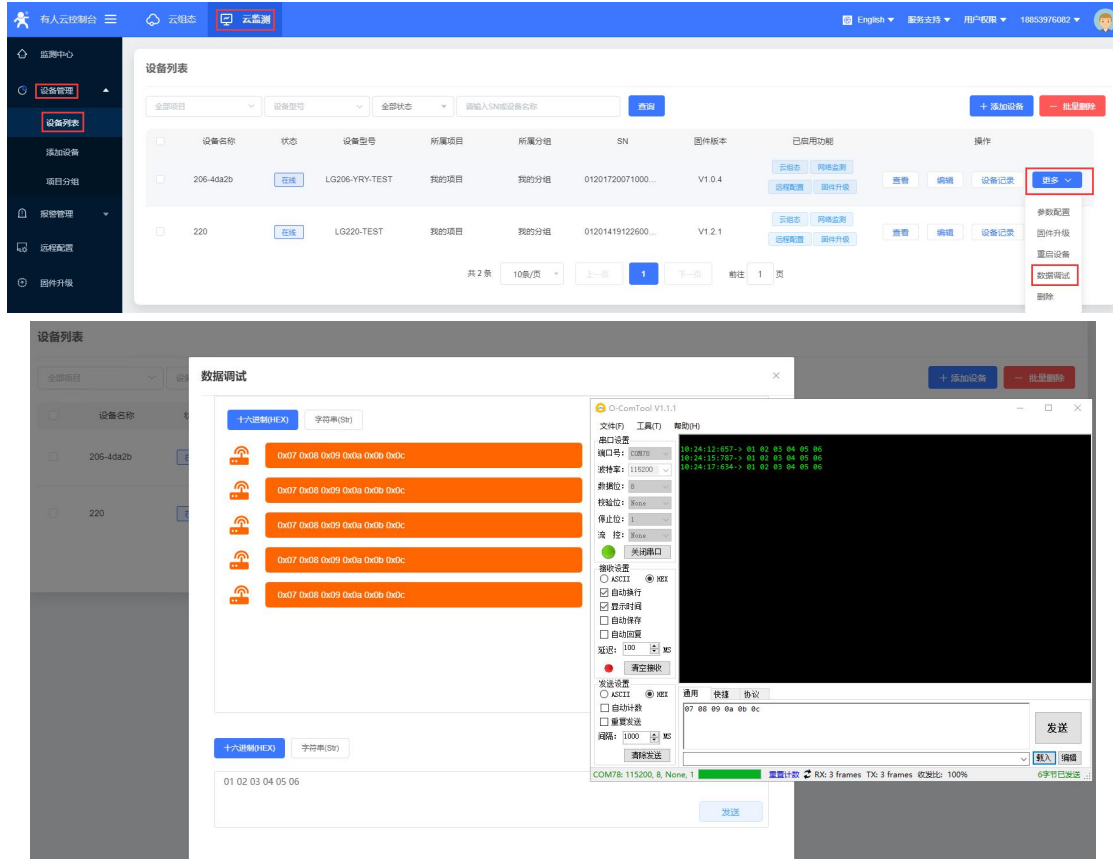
有人云控制台 ☰ 云组态 云监测 English ▾ 服务支持 ▾ 用户权限 ▾ 18853976082 ▾

监测中心
设备管理
设备列表
添加设备
项目分组
报警管理
远程配置
固件升级

设备列表

全部项目 设备型号 全部状态 请输入SN或设备名称 查询 + 添加设备 − 批量删除

| | 设备名称 | 状态 | 设备型号 | 所属项目 | 所属分组 | SN | 固件版本 | 已启用功能 | 操作 |
|---|---|---|---|---|---|---|---|---|---|
| | 206-4da2b | 在线 | LG206-YRY-TEST | 我的项目 | 我的分组 | 01201720071000... | V1.0.4 | 云组态 网络监测 远程配置 固件升级 | 查看 编辑 设备记录 更多 |
| | 220 | 在线 | LG220-TEST | 我的项目 | 我的分组 | 01201419122600... | V1.2.1 | 云组态 网络监测 远程配置 固件升级 | 查看 编辑 设备记录 |

参数配置
固件升级
重启设备
数据调试
删除

共 2 条 10条/页 上一页 1 下一页 前往 1 页

设备列表
全部项目
设备名称
206-4da2b
220
+ 添加设备 − 批量删除

数据调试
十六进制(HEX) 字符串(Str)
0x07 0x08 0x09 0x0a 0x0b 0x0c
0x07 0x08 0x09 0x0a 0x0b 0x0c
0x07 0x08 0x09 0x0a 0x0b 0x0c
0x07 0x08 0x09 0x0a 0x0b 0x0c
0x07 0x08 0x09 0x0a 0x0b 0x0c

十六进制(HEX) 字符串(Str)
01 02 03 04 05 06
发送

O-ComTool V1.1.1
文件(F) 工具(T) 帮助(H)
串口设置
端口号: COM78
波特率: 115200
数据位: 8
校验位: None
停止位: 1
流 控: None
关闭串口
接收设置
ASCII HEX
自动换行
显示时间
自动保存
自动回复
延迟: 100 MS
清空接收
发送设置
ASCII HEX
自动计数
重复发送
间隔: 1000 MS
清除发送

10:24:12:657-> 01 02 03 04 05 06
10:24:15:787-> 01 02 03 04 05 06
10:24:17:634-> 01 02 03 04 05 06

通用 快捷 协议
07 08 09 0a 0b 0c
发送
载入 编辑
COM78: 115200, 8, None, 1 重置计数 RX: 3 frames TX: 3 frames 收发比: 100% 6字节已发送